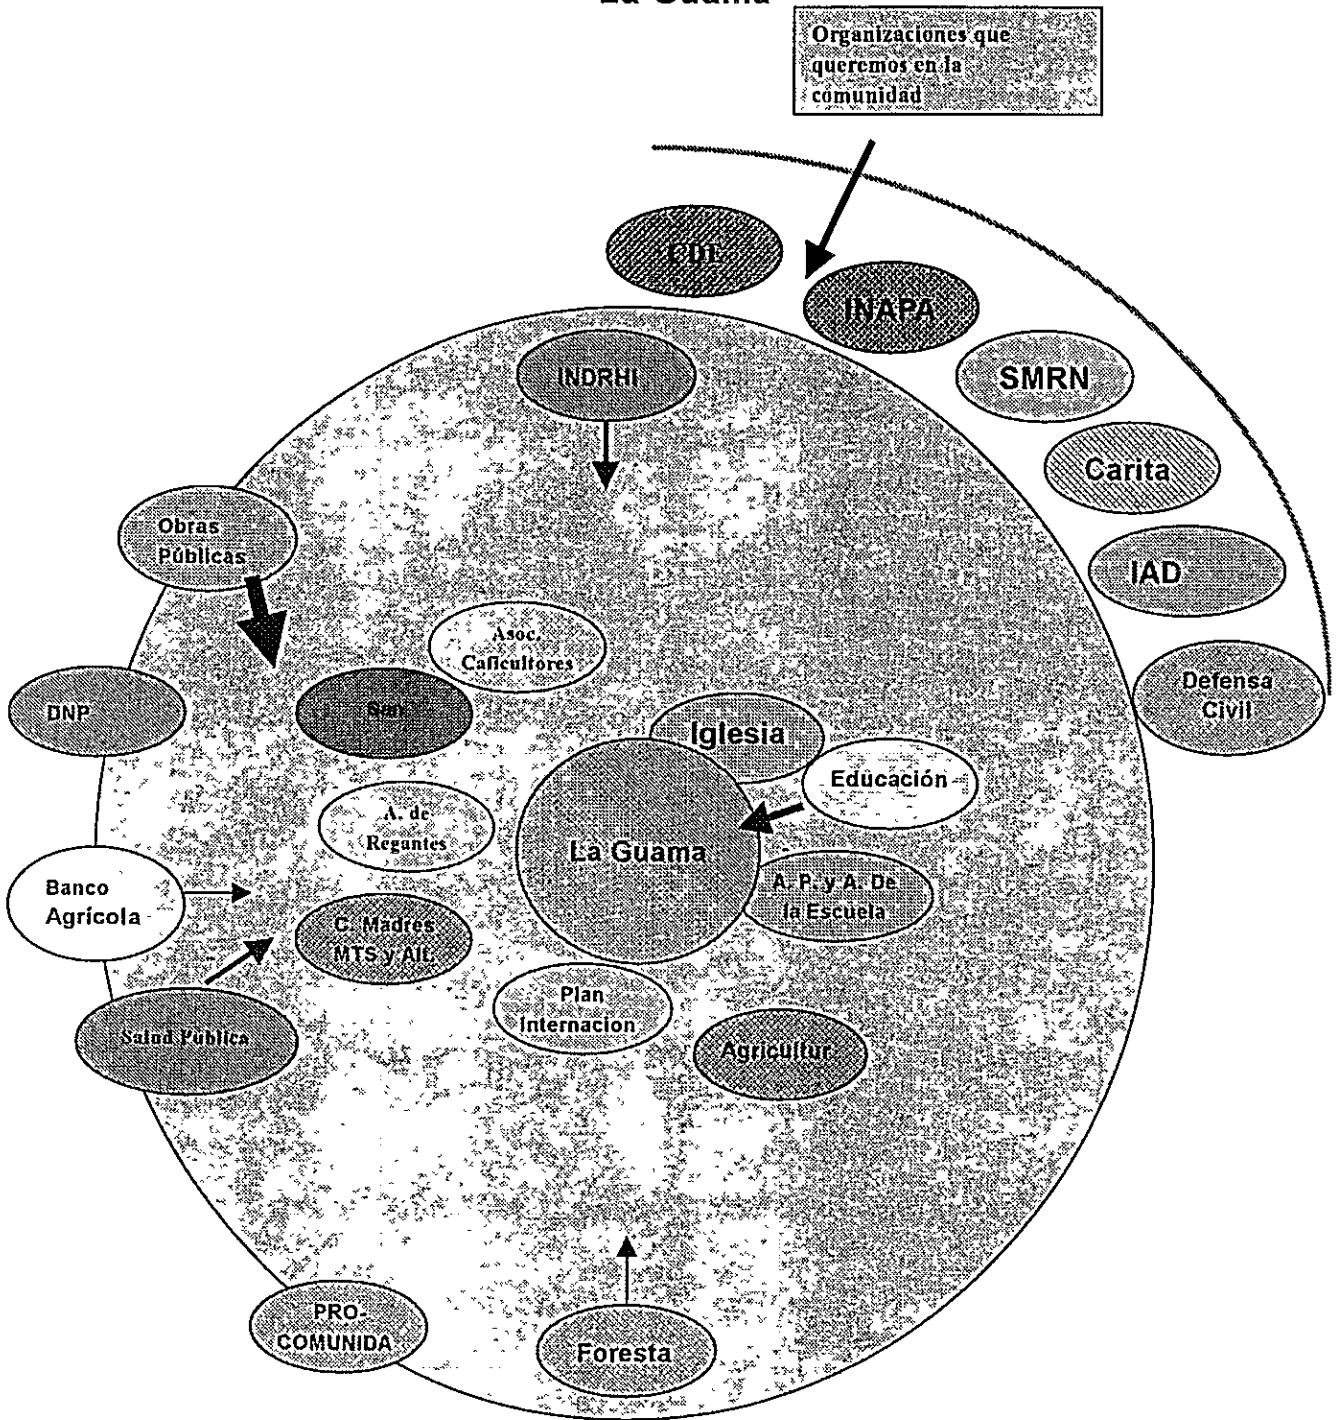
La Guama

Organizaciones que queremos en la comunidad

CDI

INAPA

SMRN

Carita

IAD

Defensa Civil

INDRHI

Obras Públicas

Asoc. Caficultores

DNP

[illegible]

Iglesia

Educación

A. de Regantes

La Guama

A. P. y A. De la Escuela

Banco Agrícola

C. Madres MTS y Alt.

Salud Pública

Plan Internacion

Agricultur

PRO-COMUNIDA

Foresta